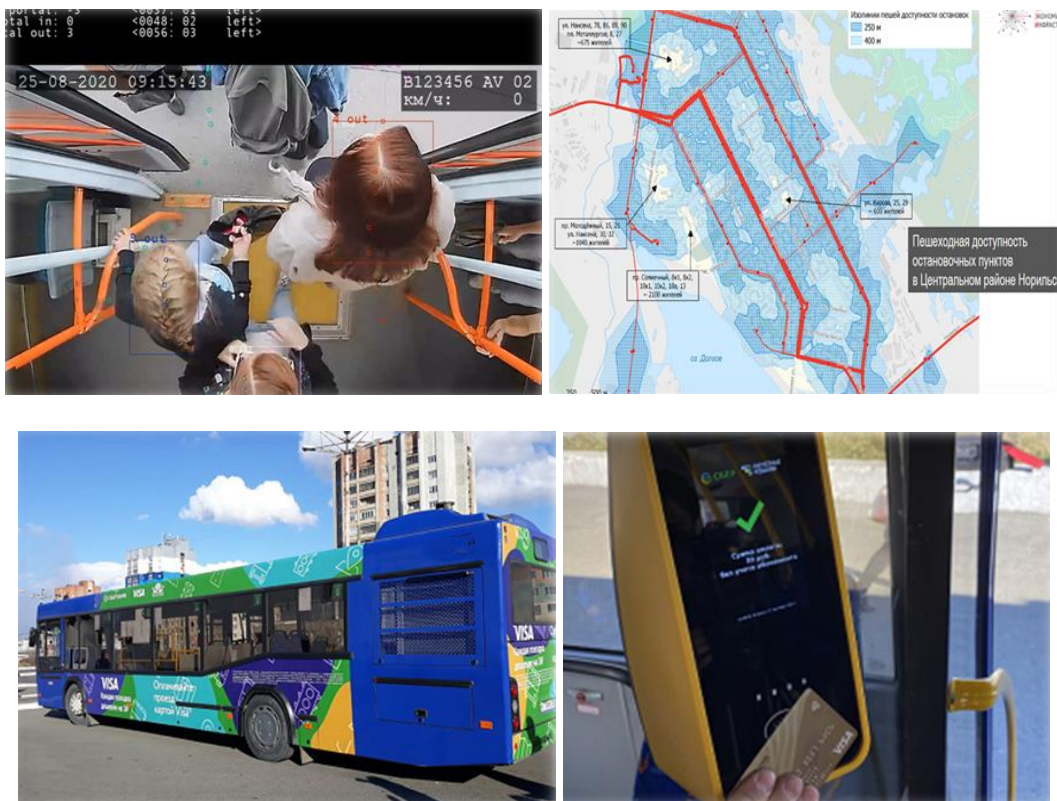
portal: -3 <0037: 01 left>
Total in: 0 <0048: 02 left>
Total out: 3 <0056: 03 left>
25-08-2020 09:15:43
B123456 AV 02
КМ/Ч: 0
4 out
3 out

Изолинии пешей доступности остановок
250 м
400 м
ул. Нансена, 78, 80, 88, 90
пл. Металлургов, 8, 27
≈675 жителей
пр. Молодёжный, 15, 21
ул. Нансена, 30, 32
≈1040 жителей
пр. Солнечный, 8к1, 8к2, 10к1, 10к2, 10в, 13
≈2100 жителей
ул. Кирова, 25, 29
≈ 610 жителей
Пешеходная доступность остановочных пунктов в Центральном районе Норильс
оз. Долгое
250 500 м

VISA
VISA
Оплачивайте проезд картой VISA
VISA

Сумма оплаты:
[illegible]
Без учета абонемента
VISA